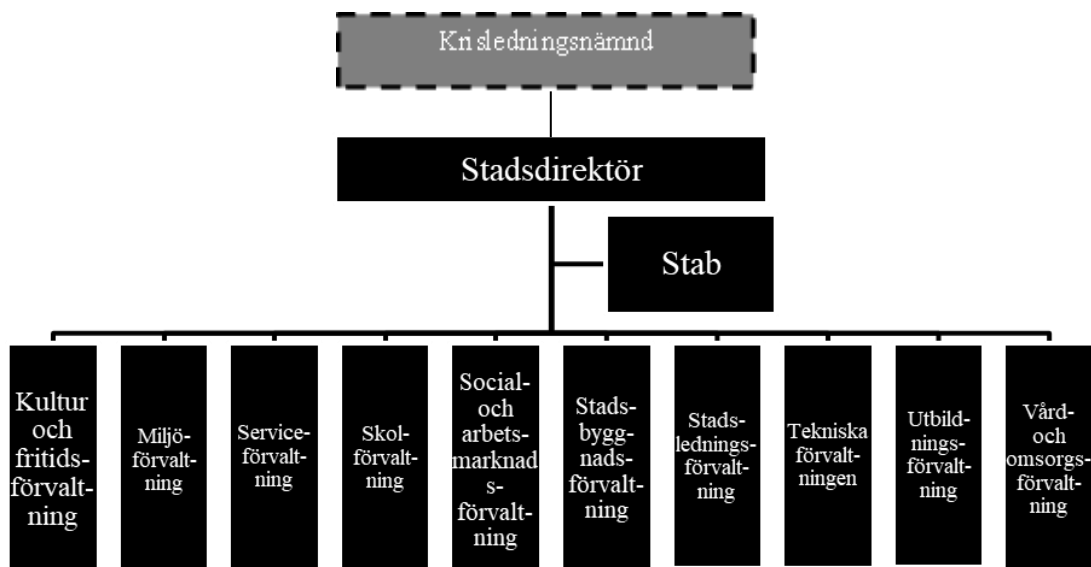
Krisledningsnämnd

Stadsdirektör

Stab

Kultur och fritidsförvaltning

Miljöförvaltning

Serviceförvaltning

Skolförvaltning

Social- och arbetsmarknads-förvaltning

Stadsbyggnadsförvaltning

Stadsledningsförvaltning

Tekniska förvaltningen

Utbildningsförvaltning

Vård- och omsorgsförvaltning